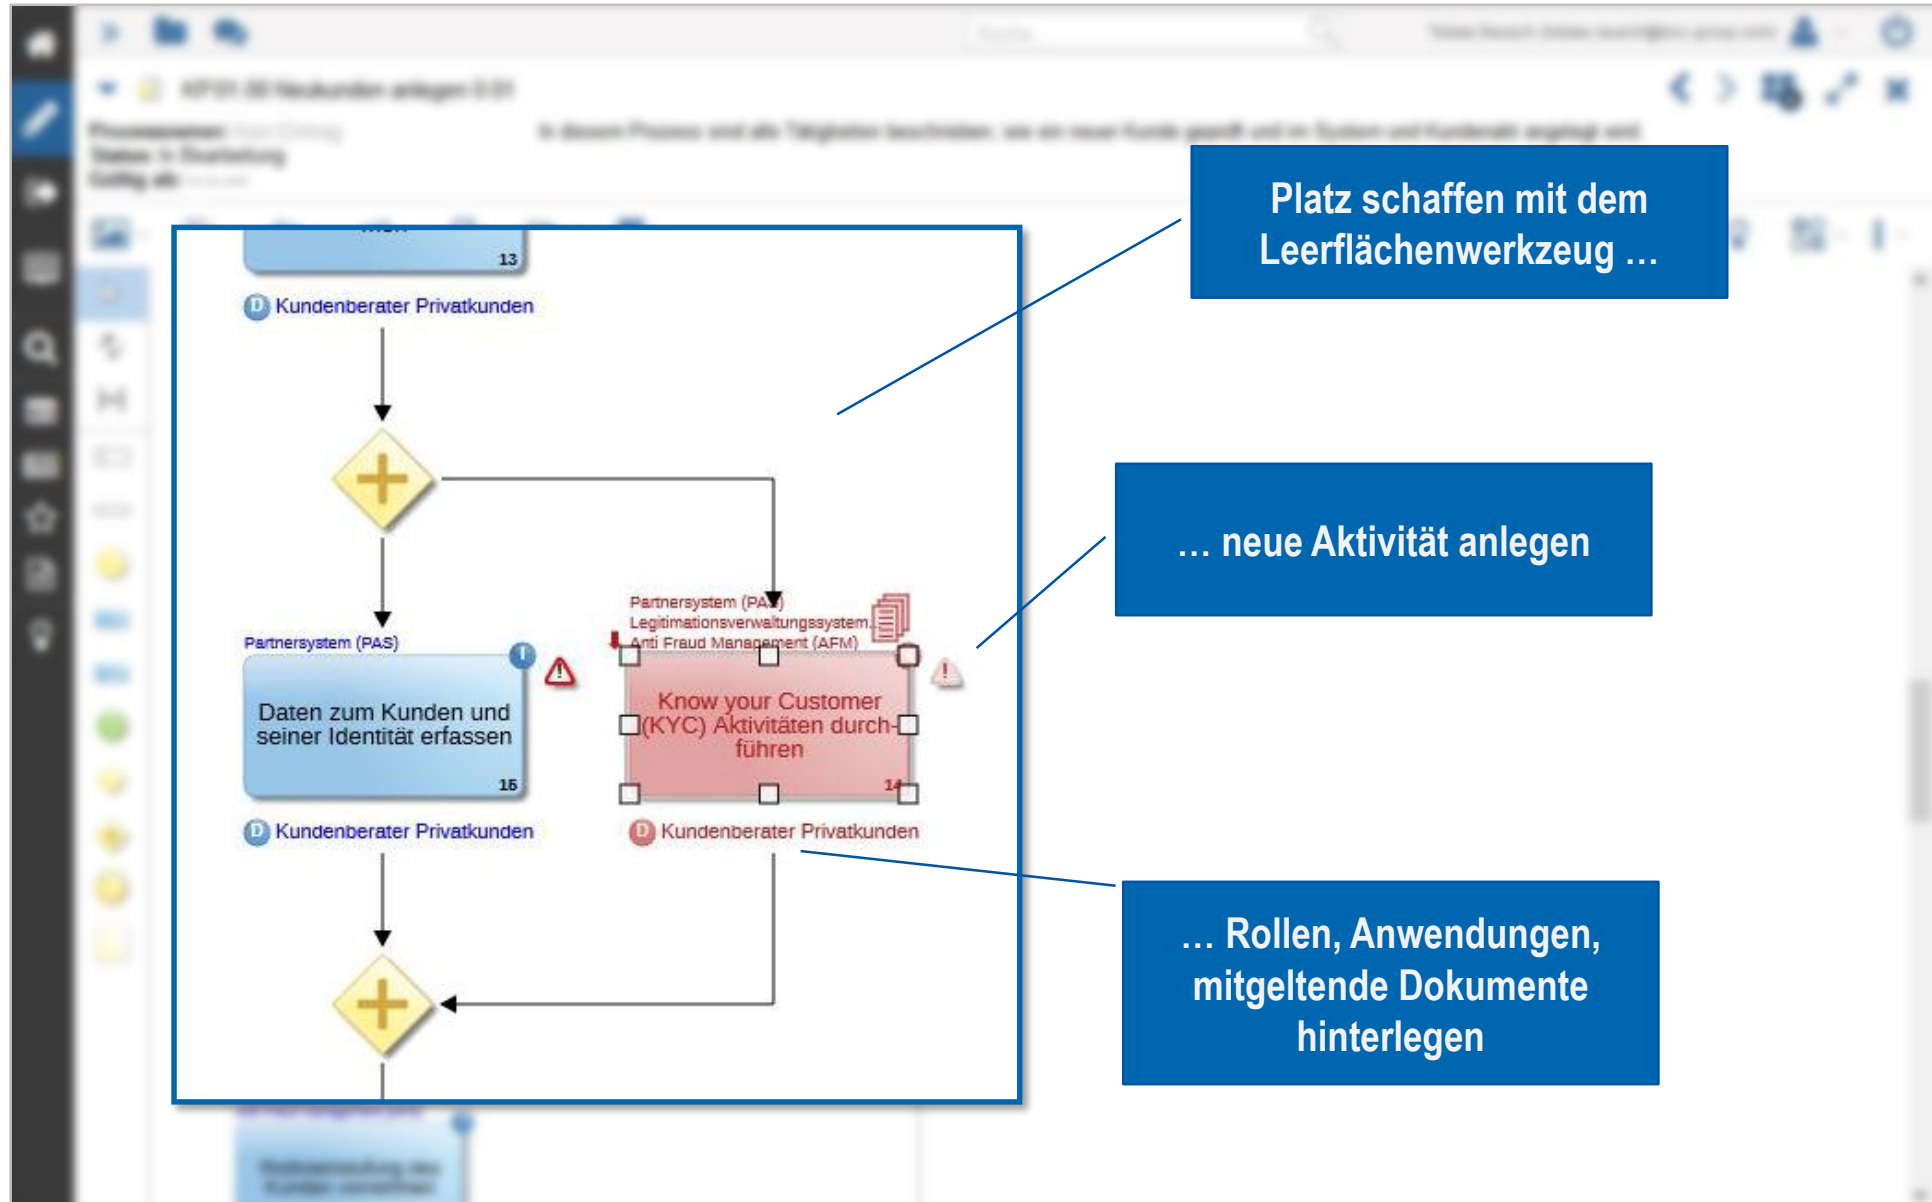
Platz schaffen mit dem Leerflächenwerkzeug …

13

Kundenberater Privatkunden

… neue Aktivität anlegen

Partnersystem (PAS)
Legitimationsverwaltungssystem
Anti Fraud Management (AFM)

Partnersystem (PAS)

Daten zum Kunden und seiner Identität erfassen

16

Know your Customer (KYC) Aktivitäten durchführen

14

Kundenberater Privatkunden

Kundenberater Privatkunden

… Rollen, Anwendungen, mitgeltende Dokumente hinterlegen